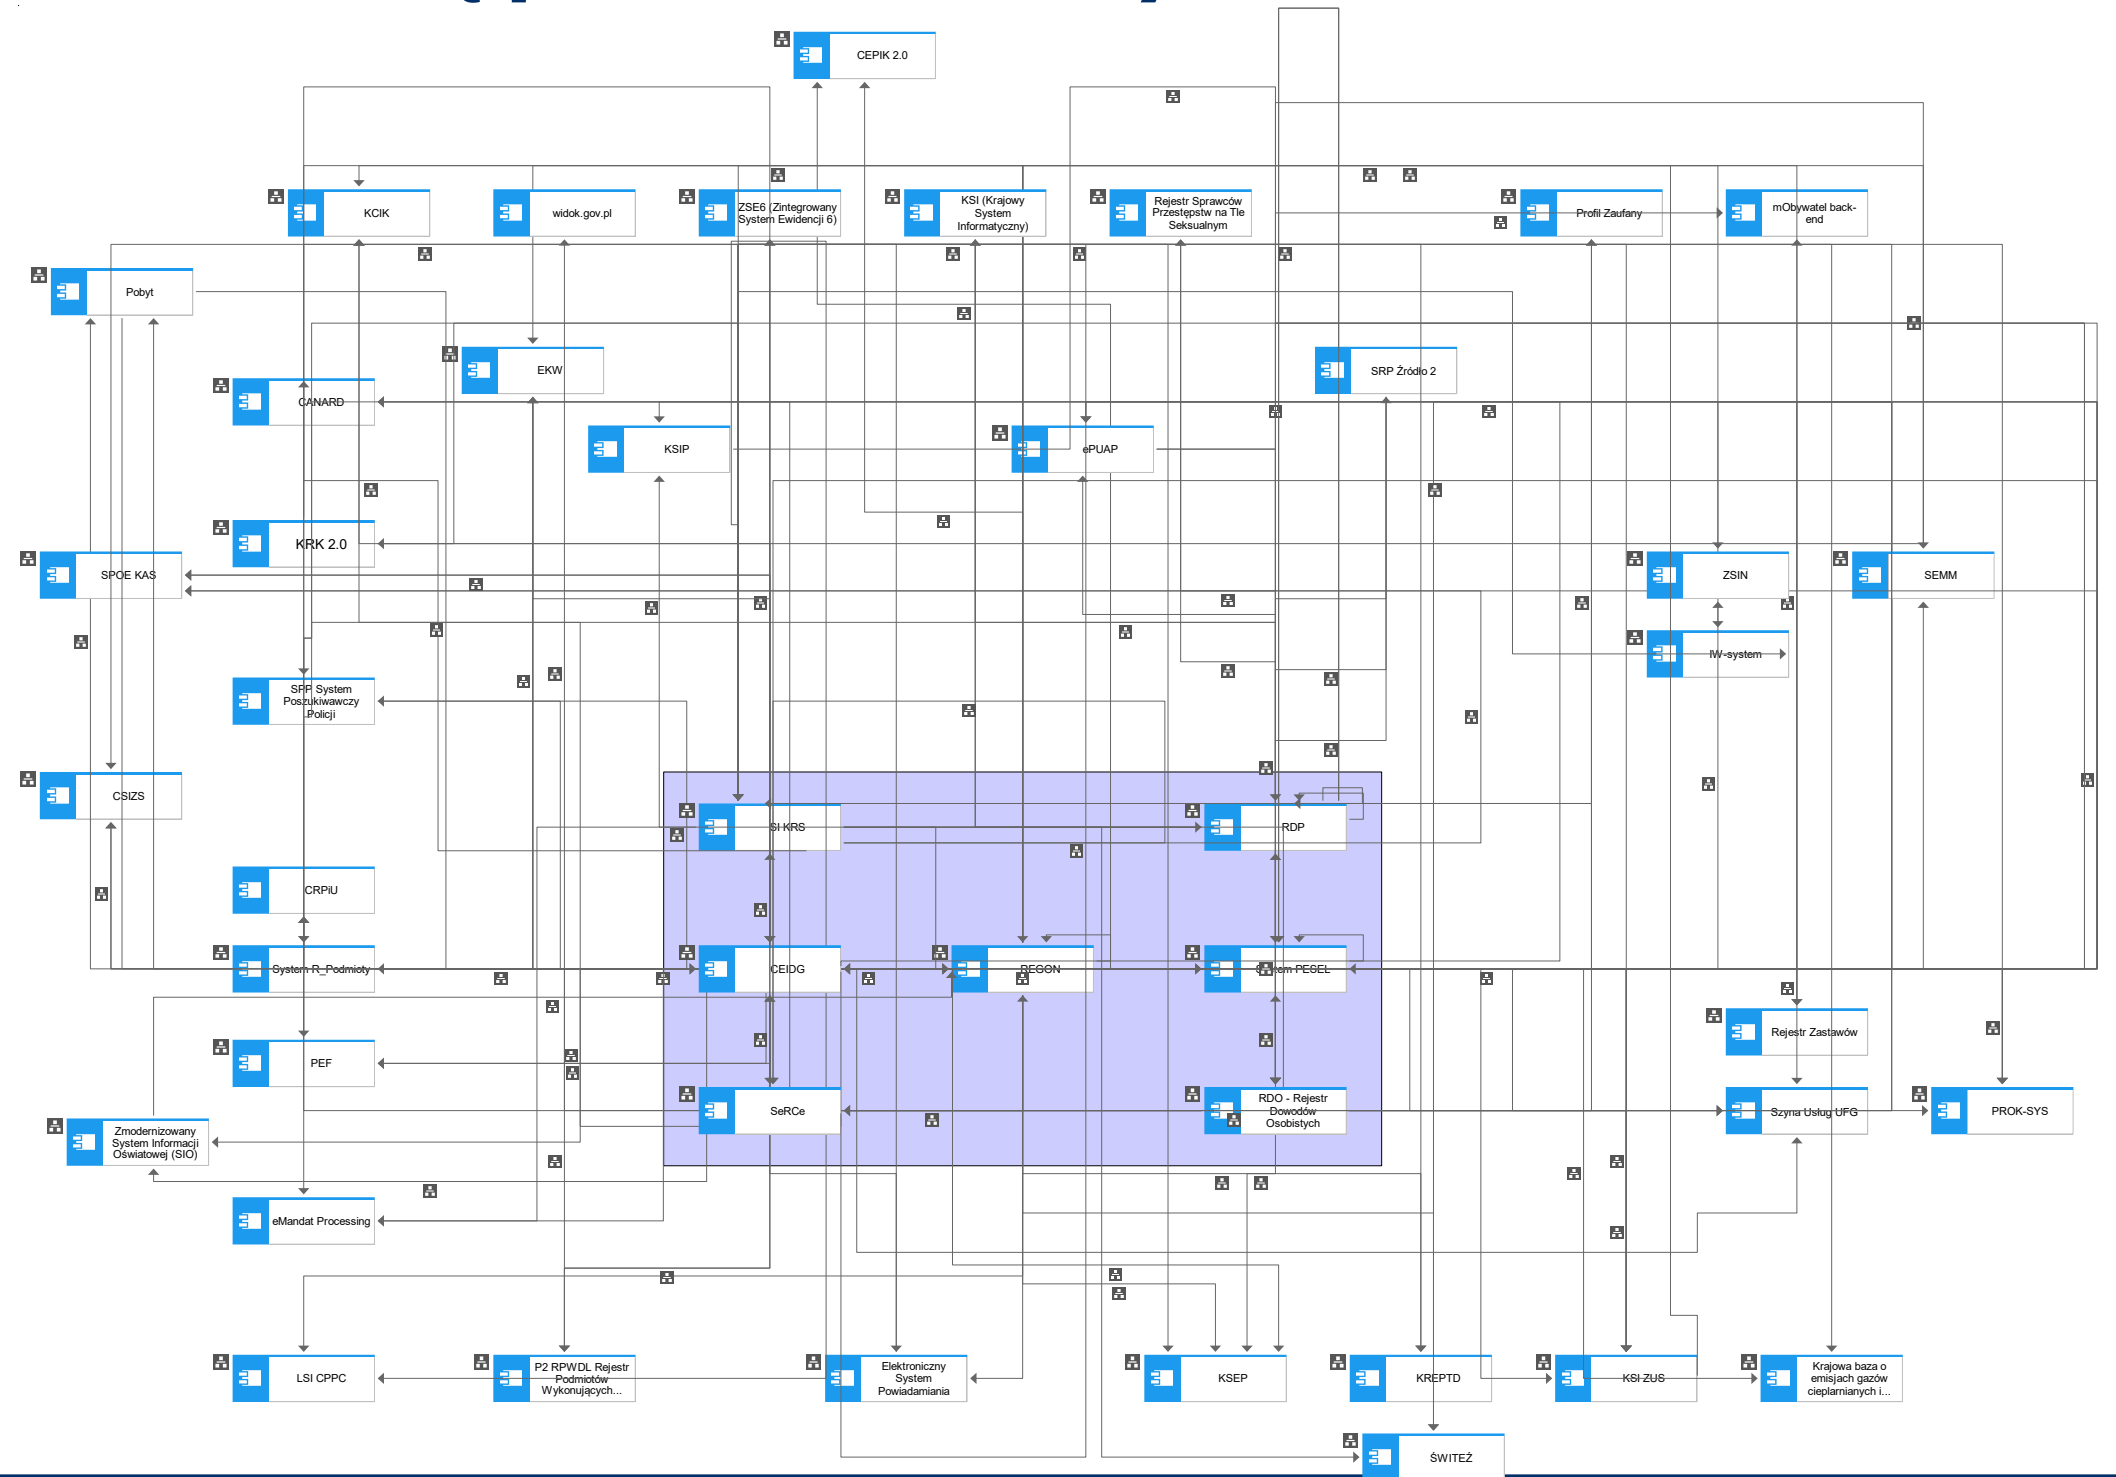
CEPIK 2.0

KCIK

widok.gov.pl

ZSE6 (Zintegrowany System Ewidencji 6)

KSI (Krajowy System Informatyczny)

Rejestr Sprawców Przestępstw na Tle Seksualnym

Profil Zaufany

mObywatel back-end

Pobyt

EKW

SRP Źródło 2

CANARD

KSIP

ePUAP

KRK 2.0

SPOE KAS

ZSIN

SEMM

IW-system

SPP System Poszukiwawczy Policji

CSIZS

SI KRS

RDP

CRPiU

System R_Podmioty

CEIDG

REGON

System PESEL

Rejestr Zastawów

PEF

SeRCe

RDO - Rejestr Dowodów Osobistych

Szyna Usług UFG

PROK-SYS

Zmodernizowany System Informacji Oświatowej (SIO)

eMandat Processing

LSI CPPC

P2 RPWDL Rejestr Podmiotów Wykonujących...

Elektroniczny System Powiadamiania

KSEP

KREPTD

KSI ZUS

Krajowa baza o emisjach gazów cieplarnianych i...

ŚWITEŹ